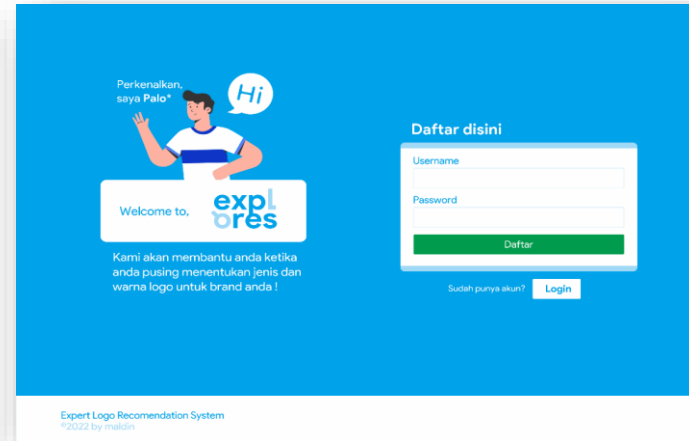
Perkenalkan, saya Palo*

Hi

Welcome to,

explores

Kami akan membantu anda ketika anda pusing menentukan jenis dan warna logo untuk brand anda !

Daftar disini

Username

Password

Daftar

Sudah punya akun?

Login

Expert Logo Recomendation System
©2022 by maldin